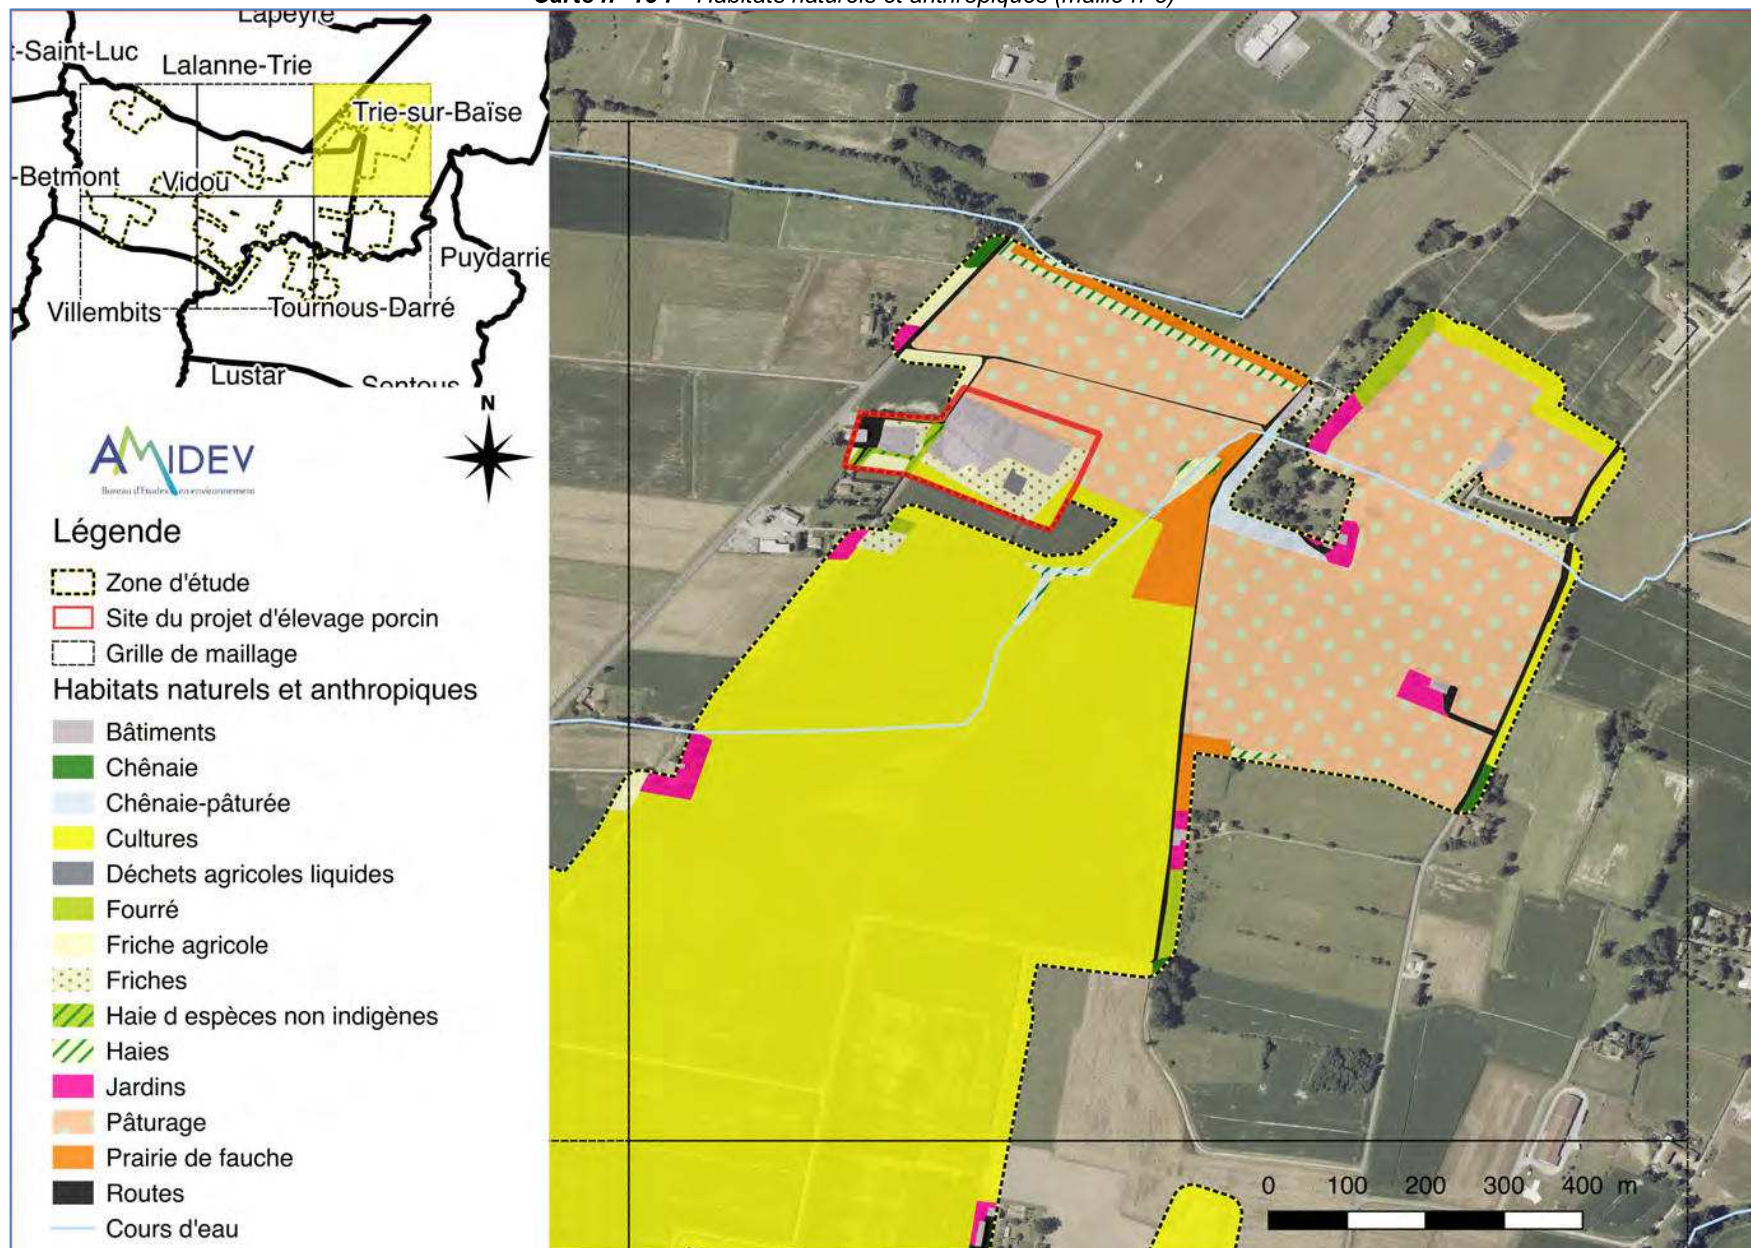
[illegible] Habitats naturels et anthropiques (maille n°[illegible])

Lapeyre
-Saint-Luc
Lalanne-Trie
Trie-sur-Baïse
-Betmont
Vidou
Puydarrie
Villembits
Tournous-Darré
Lustar
Sentous

N

AMIDEV
Bureau d'Etudes en environnement

Légende
Zone d'étude
Site du projet d'élevage porcin
Grille de maillage
Habitats naturels et anthropiques
Bâtiments
Chênaie
Chênaie-pâturée
Cultures
Déchets agricoles liquides
Fourré
Friche agricole
Friches
Haie d espèces non indigènes
Haies
Jardins
Pâturage
Prairie de fauche
Routes
Cours d'eau

0 100 200 300 400 m